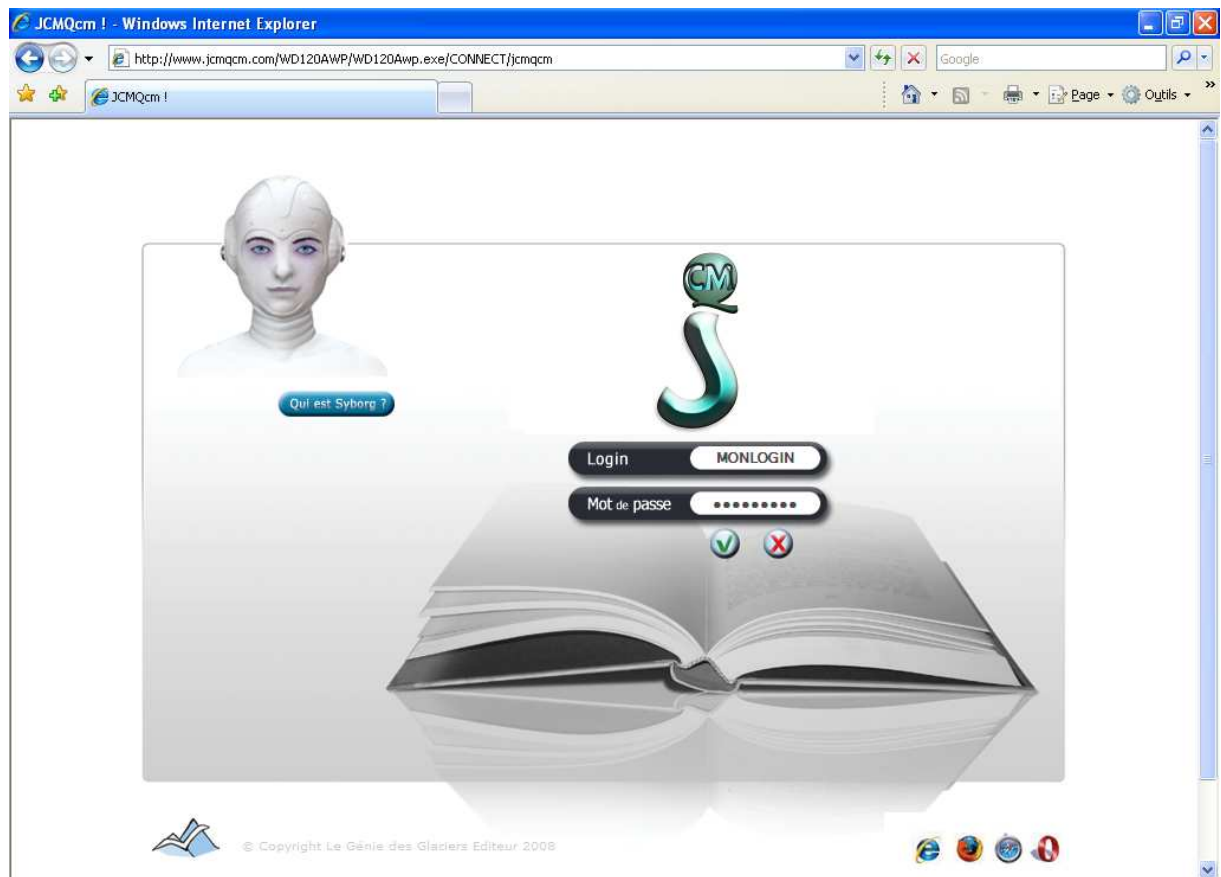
JCMQcm ! - Windows Internet Explorer

http://www.jcmqcm.com/WD120AWP/WD120Awp.exe/CONNECT/jcmqcm

Google

JCMQcm !

Page Outils

Qui est Syborg ?

CM

J

Login MONLOGIN

Mot de passe •••••••••

© Copyright Le Génie des Glaciers Editeur 2008